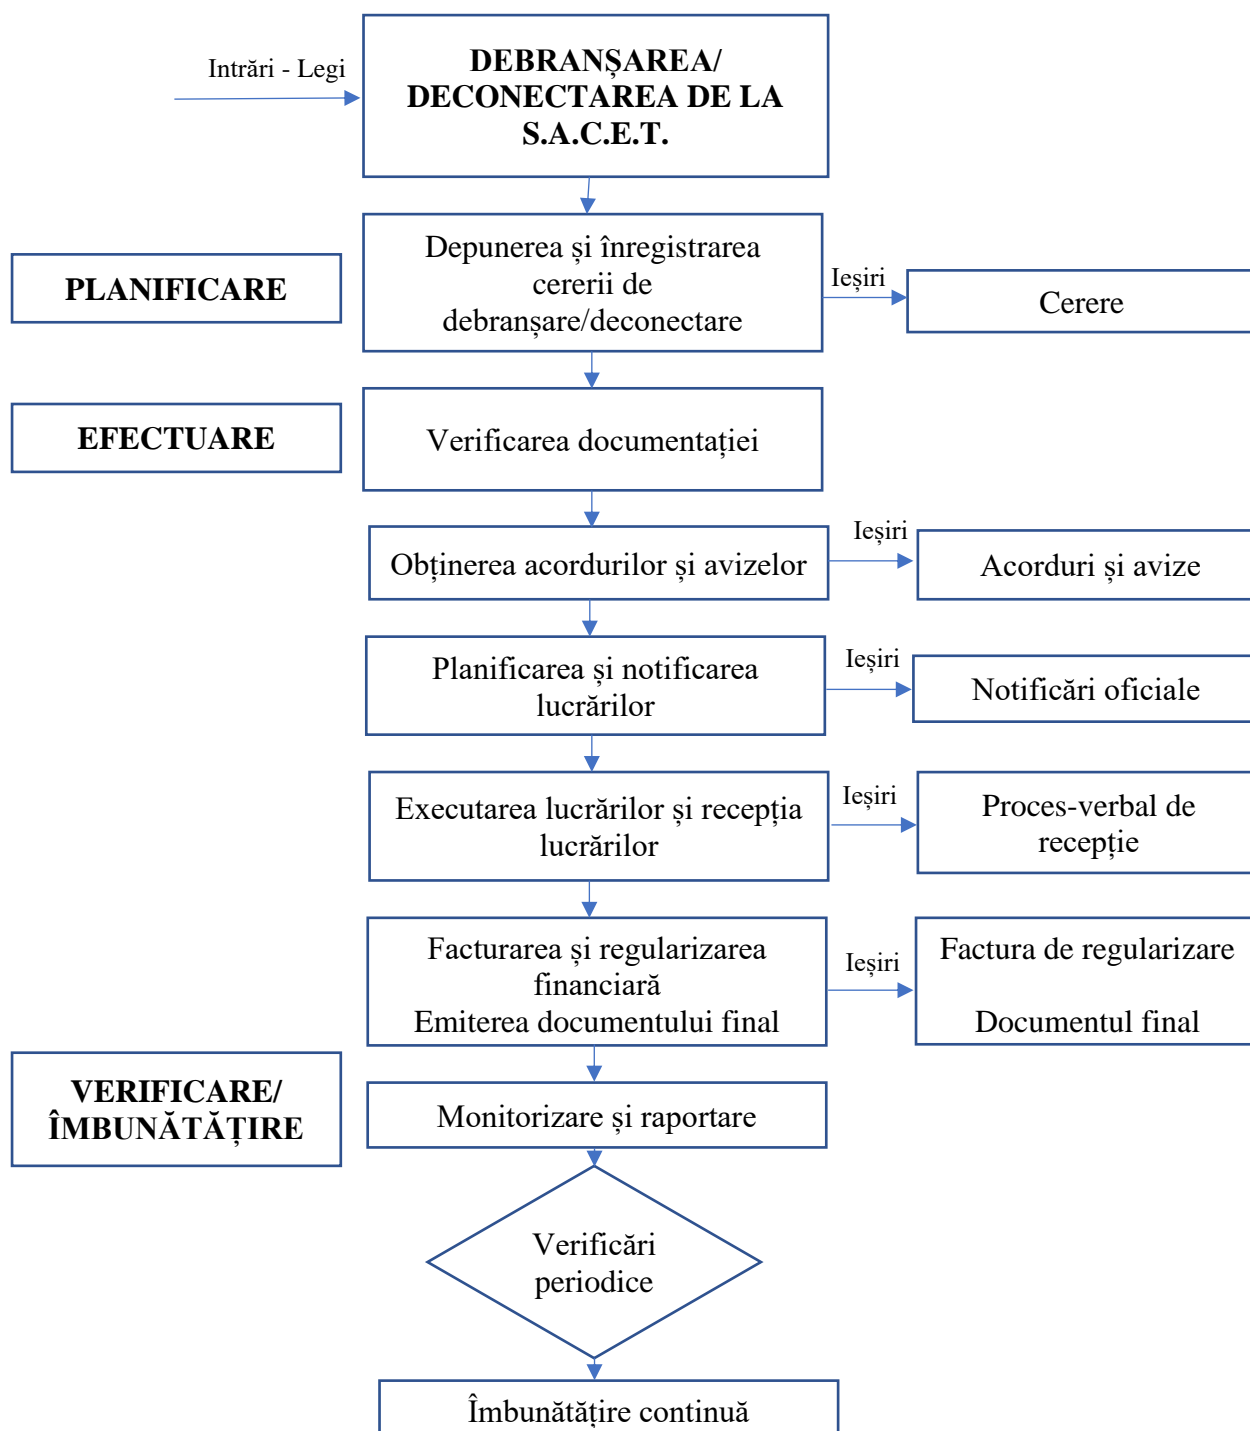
Intrări - Legi

DEBRANȘAREA/ DECONECTAREA DE LA S.A.C.E.T.

PLANIFICARE

Depunerea și înregistrarea cererii de debranșare/deconectare

Ieșiri

Cerere

EFECTUARE

Verificarea documentației

Obținerea acordurilor și avizelor

Ieșiri

Acorduri și avize

Planificarea și notificarea lucrărilor

Ieșiri

Notificări oficiale

Executarea lucrărilor și recepția lucrărilor

Ieșiri

Proces-verbal de recepție

Facturarea și regularizarea financiară
Emiterea documentului final

Ieșiri

Factura de regularizare

Documentul final

VERIFICARE/ ÎMBUNĂTĂȚIRE

Monitorizare și raportare

Verificări periodice

Îmbunătățire continuă